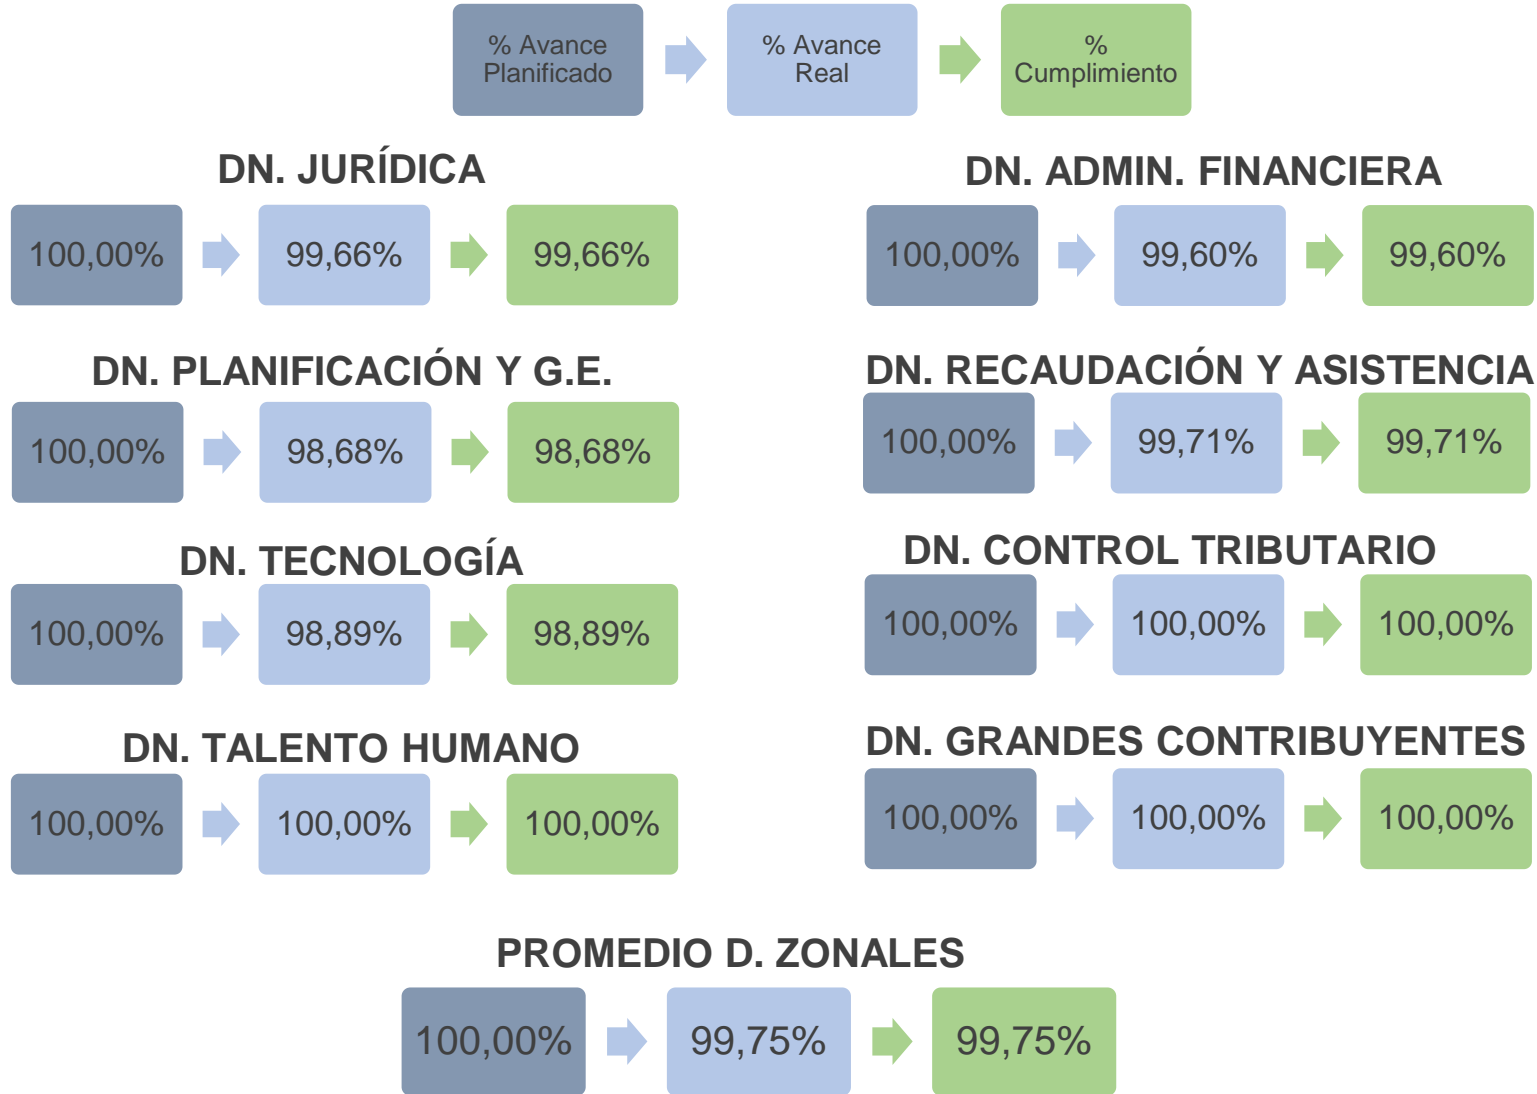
% Avance Planificado
% Avance Real
% Cumplimiento

DN. JURÍDICA
100,00% 99,66% 99,66%

DN. ADMIN. FINANCIERA
100,00% 99,60% 99,60%

DN. PLANIFICACIÓN Y G.E.
100,00% 98,68% 98,68%

DN. RECAUDACIÓN Y ASISTENCIA
100,00% 99,71% 99,71%

DN. TECNOLOGÍA
100,00% 98,89% 98,89%

DN. CONTROL TRIBUTARIO
100,00% 100,00% 100,00%

DN. TALENTO HUMANO
100,00% 100,00% 100,00%

DN. GRANDES CONTRIBUYENTES
100,00% 100,00% 100,00%

PROMEDIO D. ZONALES
100,00% 99,75% 99,75%